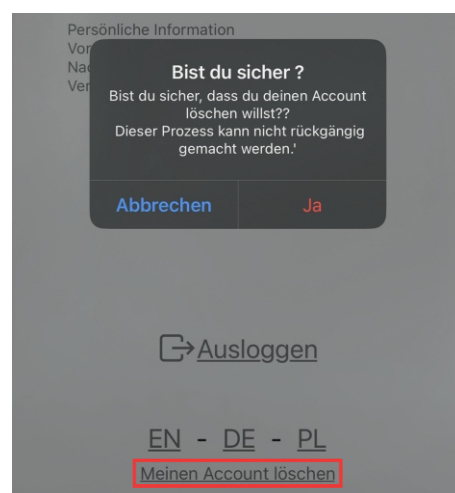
Persönliche Information
Vor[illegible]
Nac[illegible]
Ver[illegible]

Bist du sicher ?
Bist du sicher, dass du deinen Account löschen willst??
Dieser Prozess kann nicht rückgängig gemacht werden.'

Abbrechen Ja

Ausloggen

EN - DE - PL

Meinen Account löschen